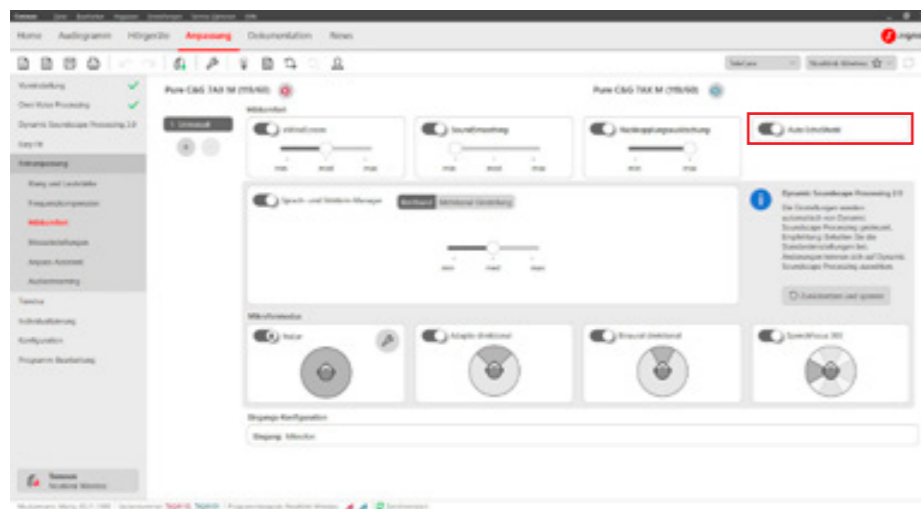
Home Audiogramm Hörgeräte Anpassung Dokumentation News

Voreinstellung
Own Voice Processing
Dynamic Soundscape Processing 2.0
Easy Fit
Feinanpassung
Klang und Lautstärke
Frequenzkompression
Hörkomfort
Einzelfeldoptionen
Anpass-Assistent
Audiometrie
Tinnitus
Individualisierung
Konfiguration
Programm Bearbeitung

Pure C&G 7AX M (115/60)
Pure C&G 7AX M (115/60)

1 Universal

Hörkomfort
eWindScreen
SoundSmoothing
Nachregelungsunterdrückung
Auto EchoShield
min mittel max
min mittel max
min max

Sprach- und Störlärm-Manager
Dynamic Soundscape Processing 2.0
min mittel max
Zurücksetzen und speichern

Mikrofonmodus
Natur
Adaptiv direktional
Binaural direktional
SpeechFocus 360

Eingangs-Konfiguration
Eingang: Mikrofon

Siemens